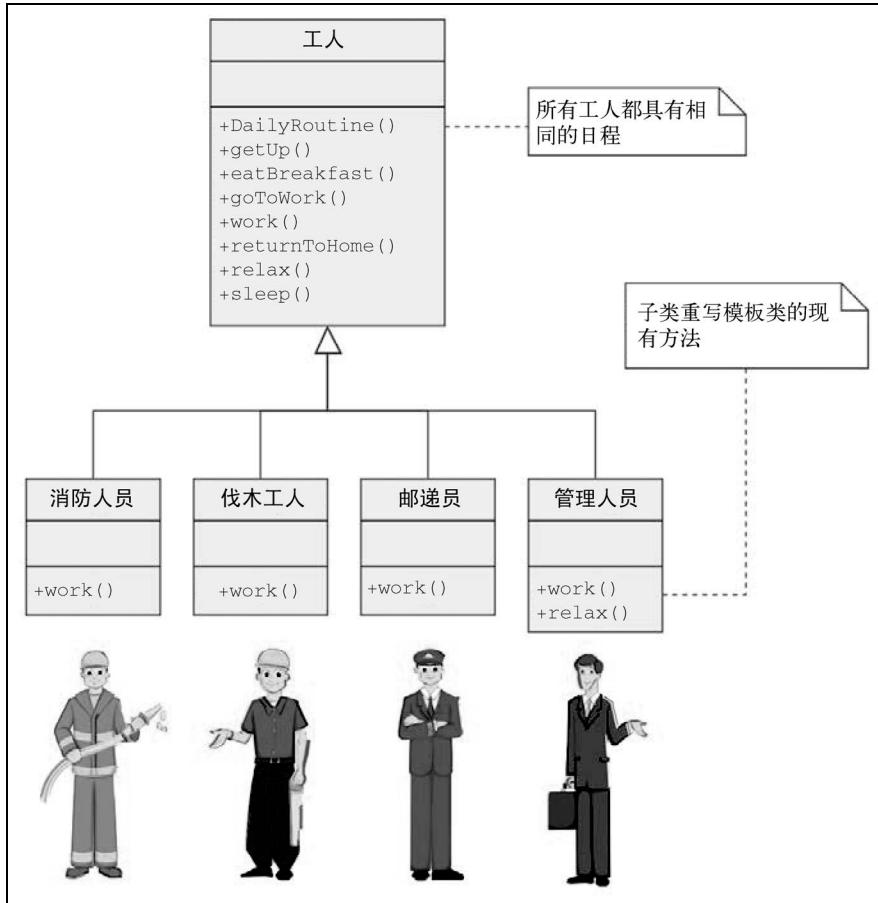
工人

+DailyRoutine()
+getUp()
+eatBreakfast()
+goToWork()
+work()
+returnToHome()
+relax()
+sleep()

所有工人都具有相同的日程

子类重写模板类的现有方法

消防人员

+work()

伐木工人

+work()

邮递员

+work()

管理人员

+work()
+relax()